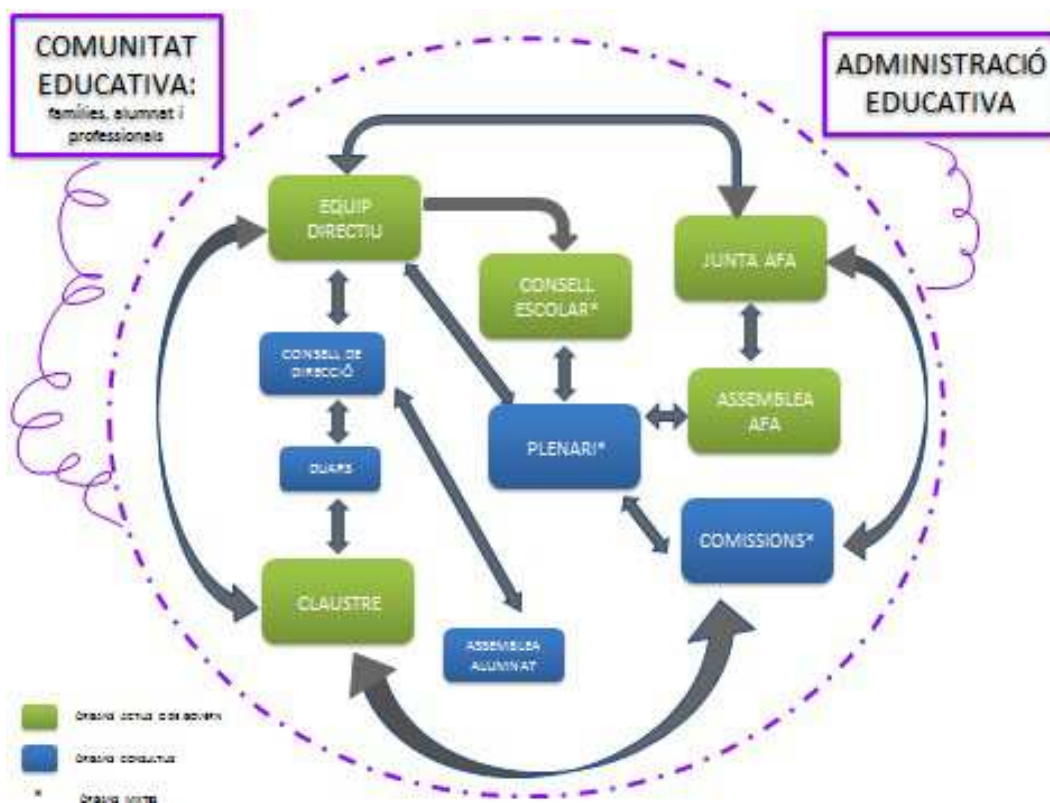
COMUNITAT EDUCATIVA:
famílies, alumnat i professionals

ADMINISTRACIÓ EDUCATIVA

EQUIP DIRECTIU

CONSELL ESCOLAR*

JUNTA AFA

CONSELL DE DIRECCIÓ

PLENARI*

ASSEMBLEA AFA

DUAPS

COMISSIONS*

CLAUSTRE

ASSEMBLEA ALUMNAT

Òrgans unipersonals de govern

Òrgans col·legiats

* Òrgans mixtes